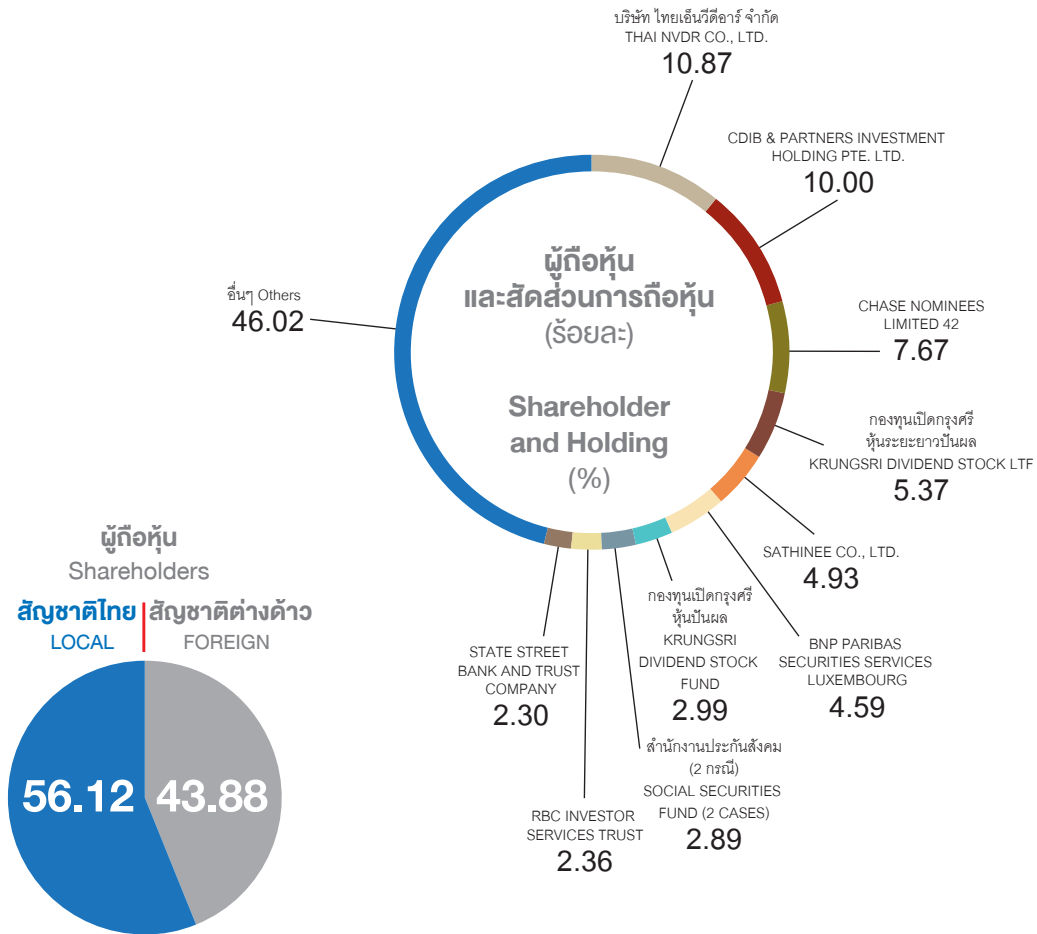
ผู้ถือหุ้น
และสัดส่วนการถือหุ้น
(ร้อยละ)

Shareholder
and Holding
(%)

บริษัท ไทยเอ็นวีดีอาร์ จำกัด
THAI NVDR CO., LTD.
10.87

CDIB & PARTNERS INVESTMENT HOLDING PTE. LTD.
10.00

CHASE NOMINEES LIMITED 42
7.67

กองทุนเปิดกรุงศรีหุ้นระยะยาวปันผล
KRUNGSRI DIVIDEND STOCK LTF
5.37

SATHINEE CO., LTD.
4.93

BNP PARIBAS SECURITIES SERVICES LUXEMBOURG
4.59

กองทุนเปิดกรุงศรีหุ้นปันผล
KRUNGSRI DIVIDEND STOCK FUND
2.99

สำนักงานประกันสังคม (2 กรณี)
SOCIAL SECURITIES FUND (2 CASES)
2.89

RBC INVESTOR SERVICES TRUST
2.36

STATE STREET BANK AND TRUST COMPANY
2.30

อื่นๆ Others
46.02

ผู้ถือหุ้น
Shareholders

สัญชาติไทย
LOCAL

สัญชาติต่างด้าว
FOREIGN

56.12
43.88